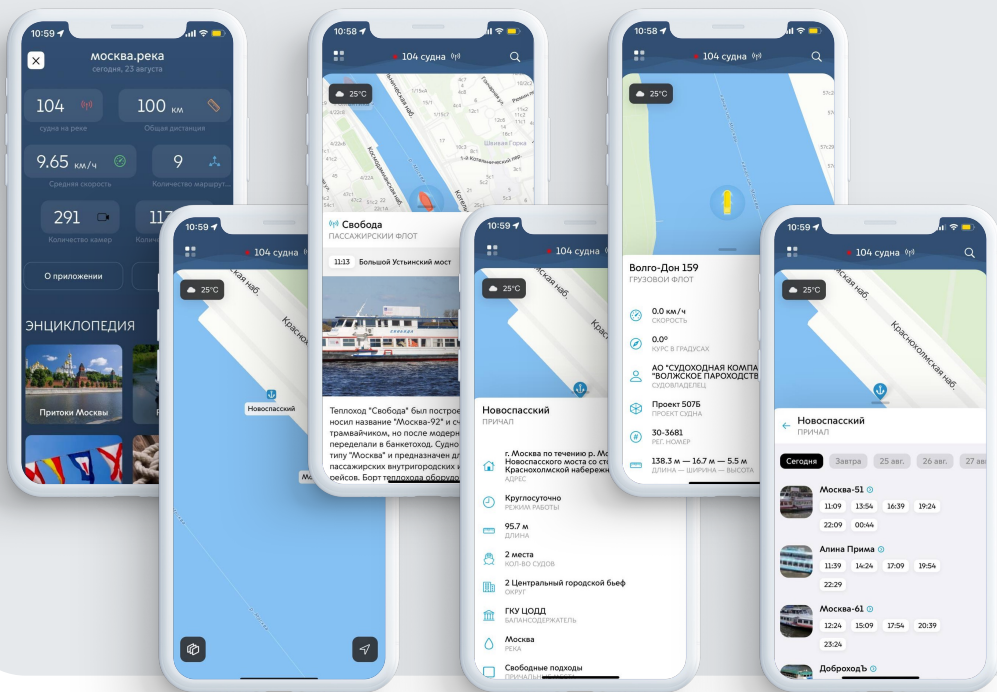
10:59

москва.река
сегодня, 23 августа

104
судна на реке

100 км
Общая дистанция

9.65 км/ч
Средняя скорость

9
Количество маршрут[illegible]

291
Количество камер

11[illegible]

О приложении

ЭНЦИКЛОПЕДИЯ

Притоки Москвы

10:58

104 судна

25°C

Свобода
ПАССАЖИРСКИЙ ФЛОТ

11:13 Большой Устьинский мост

Теплоход "Свобода" был построен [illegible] носил название "Москва-92" и с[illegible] трамвайчиком, но после модерн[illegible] переделали в банкетоход. Судно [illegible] типу "Москва" и предназначен д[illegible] пассажирских внутригородских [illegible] рейсов. Борт теплохода оборуд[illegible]

10:58

104 судна

25°C

Волго-Дон 159
ГРУЗОВОЙ ФЛОТ

0.0 км/ч
СКОРОСТЬ

0.0°
КУРС В ГРАДУСАХ

АО "СУДОХОДНАЯ КОМПА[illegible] "ВОЛЖСКОЕ ПАРОХОДСТВ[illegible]
СУДОВЛАДЕЛЕЦ

Проект 507Б
ПРОЕКТ СУДНА

30-3681
РЕГ. НОМЕР

138.3 м — 16.7 м — 5.5 м
ДЛИНА — ШИРИНА — ВЫСОТА

10:59

104 судна

25°C

Краснохолмская наб.

Новоспасский

10:59

104 судна

25°C

Новоспасский
ПРИЧАЛ

г. Москва по течению р. М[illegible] Новоспасского моста со ст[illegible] Краснохолмской набереж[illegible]
АДРЕС

Круглосуточно
РЕЖИМ РАБОТЫ

95.7 м
ДЛИНА

2 места
КОЛ-ВО СУДОВ

2 Центральный городской бьеф
ОКРУГ

ГКУ ЦОДД
БАЛАНСОДЕРЖАТЕЛЬ

Москва
РЕКА

Свободные подходы

10:59

104 судна

25°C

Краснохолмская наб.

Новоспасский
ПРИЧАЛ

Сегодня | Завтра | 25 авг. | 26 авг. | 27 ав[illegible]

Москва-51
11:09 13:54 16:39 19:24
22:09 00:44

Алина Прима
11:39 14:24 17:09 19:54
22:29

Москва-61
12:24 15:09 17:54 20:39
23:24

ДоброходЪ